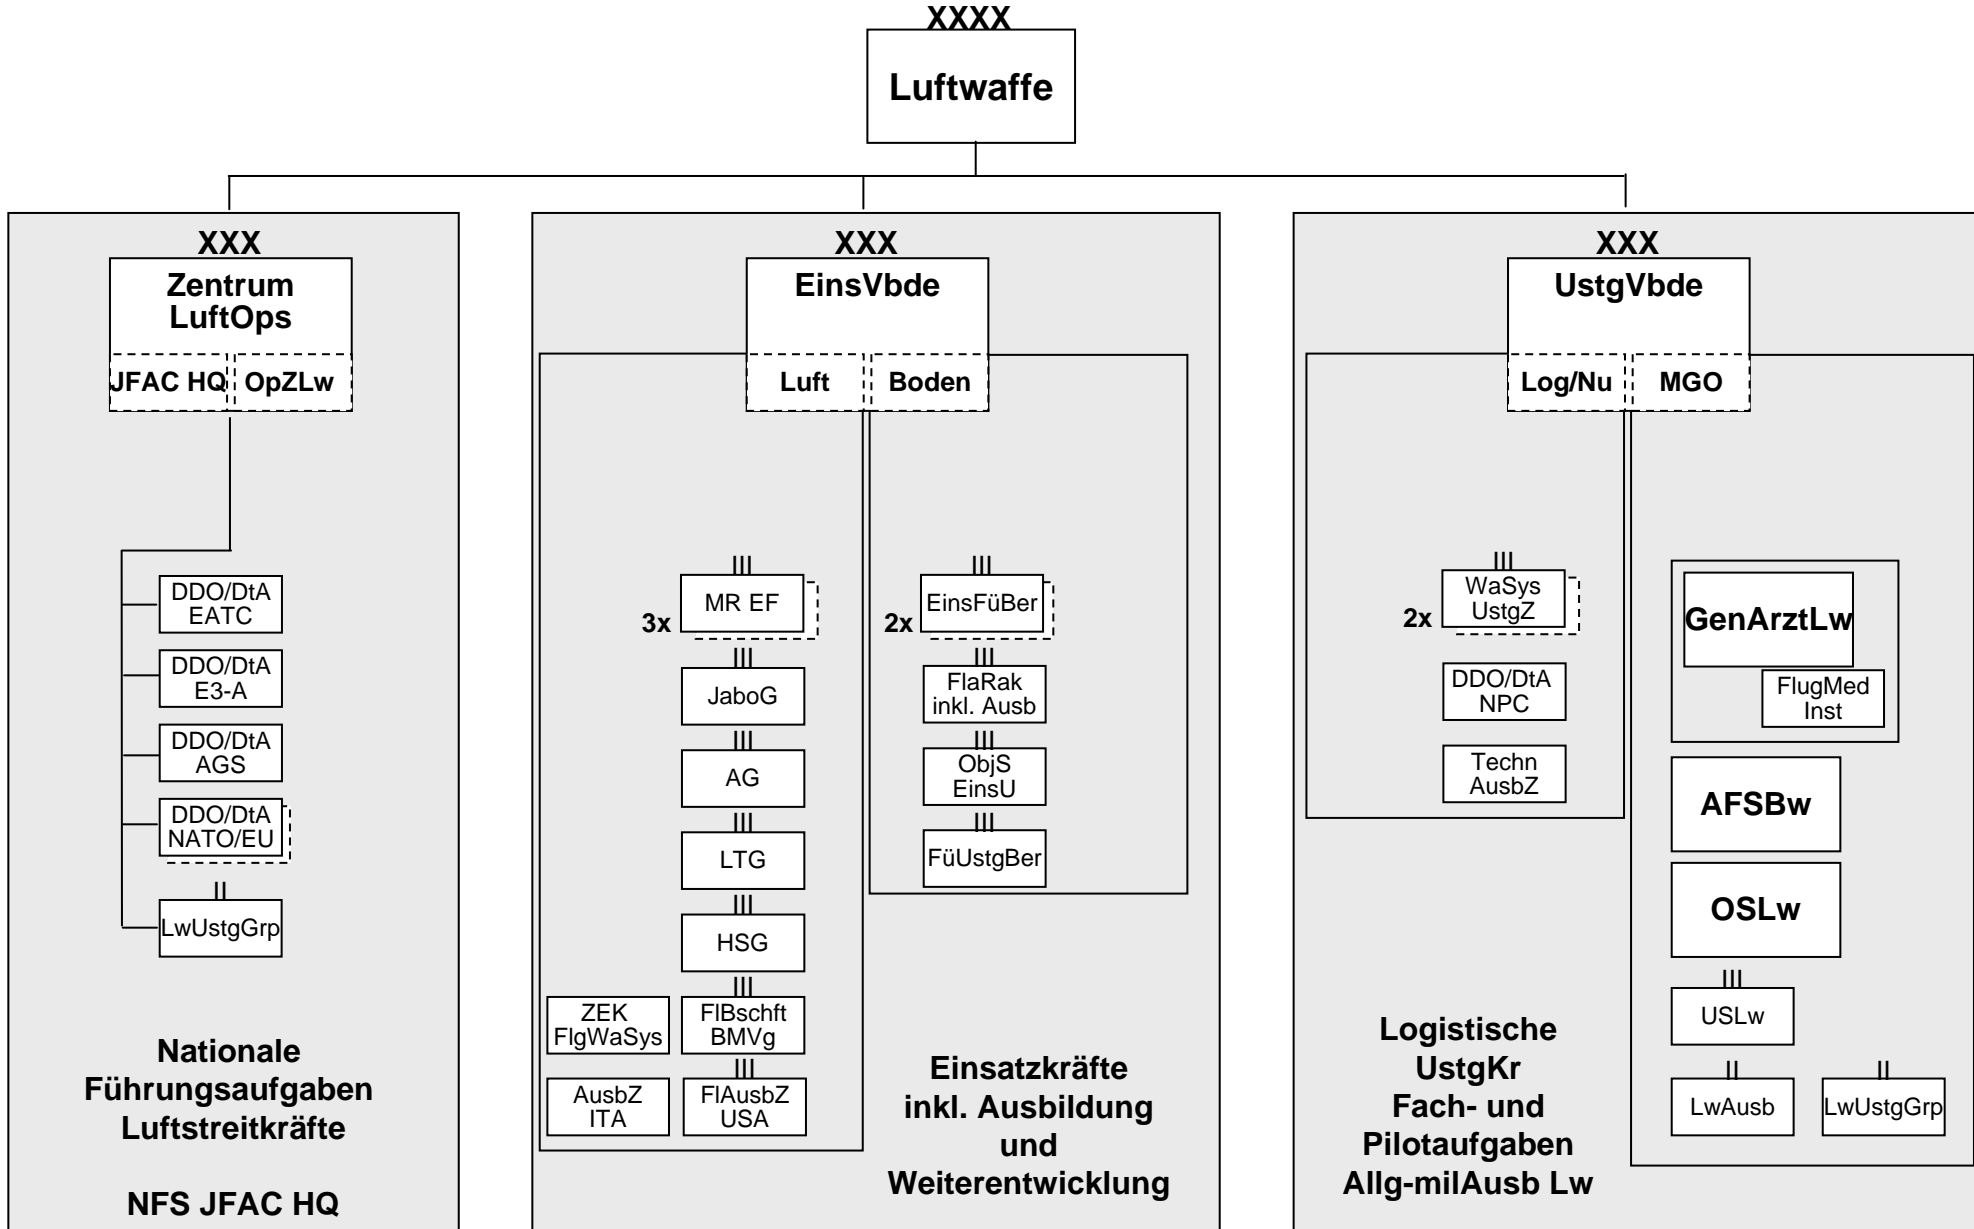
XXXX
Luftwaffe

XXX
Zentrum LuftOps
JFAC HQ
OpZLw

DDO/DtA EATC
DDO/DtA E3-A
DDO/DtA AGS
DDO/DtA NATO/EU
II
LwUstgGrp

Nationale Führungsaufgaben Luftstreitkräfte

NFS JFAC HQ

XXX
EinsVbde
Luft
Boden

III
3x
MR EF
III
JaboG
III
AG
III
LTG
III
HSG
III
ZEK FlgWaSys
FlBschft BMVg
III
AusbZ ITA
FlAusbZ USA

III
2x
EinsFüBer
III
FlaRak inkl. Ausb
III
ObjS EinsU
III
FüUstgBer

Einsatzkräfte inkl. Ausbildung und Weiterentwicklung

XXX
UstgVbde
Log/Nu
MGO

III
2x
WaSys UstgZ
DDO/DtA NPC
Techn AusbZ

Logistische UstgKr Fach- und Pilotaufgaben Allg-milAusb Lw

GenArztLw
FlugMed Inst
AFSBw
OSLw
III
USLw
II
LwAusb
II
LwUstgGrp